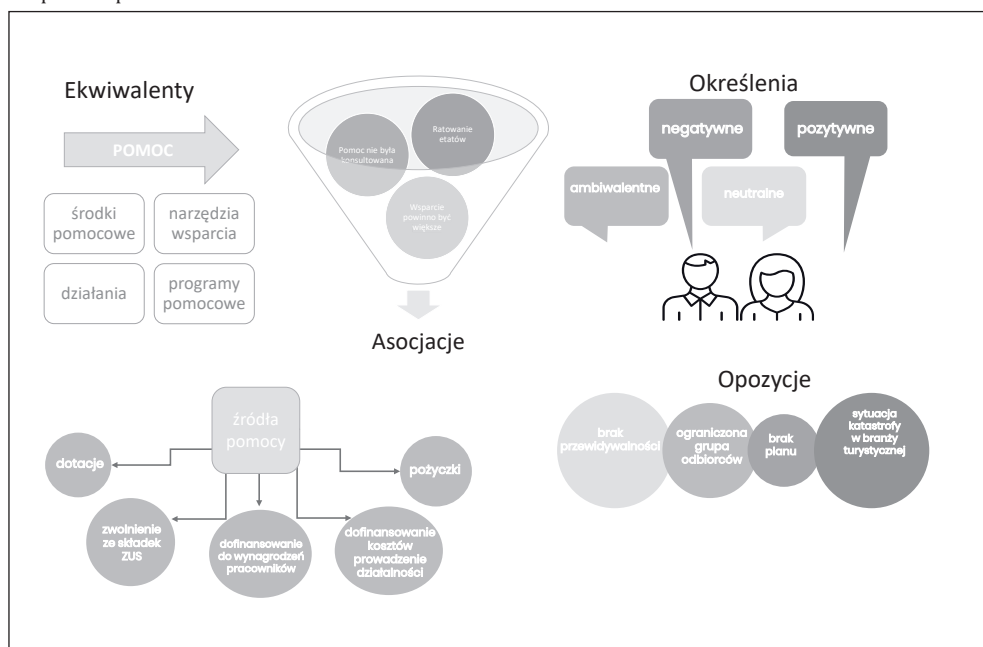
Ekwiwalenty

POMOC

środki pomocowe

narzędzia wsparcia

działania

programy pomocowe

Pomoc nie była konsultowana

Ratowanie etatów

Wsparcie powinno być większe

Asocjacje

Określenia

negatywne

pozytywne

ambiwalentne

neutralne

źródła pomocy

dotacje

pożyczki

zwolnienie ze składek ZUS

dofinansowanie do wynagrodzeń pracowników

dofinansowanie kosztów prowadzenia działalności

Opozycje

brak przewidywalności

ograniczona grupa odbiorców

brak planu

sytuacja katastrofy w branży turystycznej